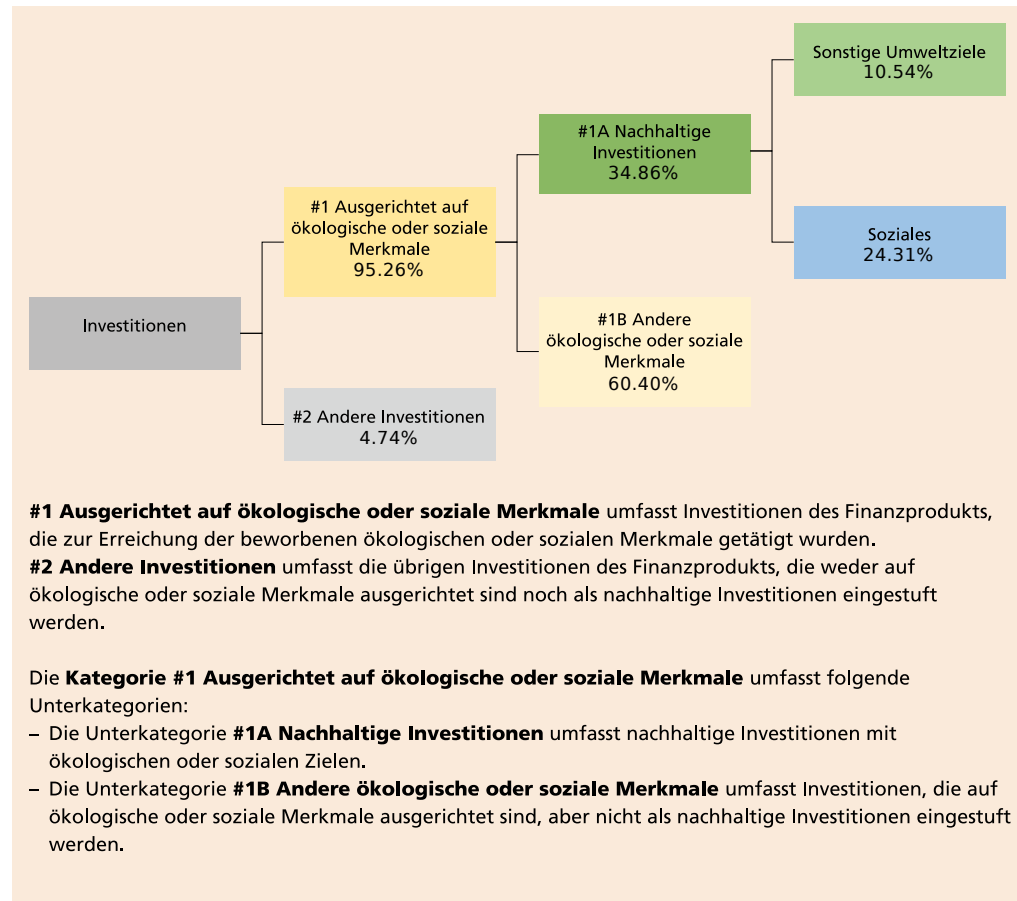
Investitionen

#1 Ausgerichtet auf ökologische oder soziale Merkmale
95.26%

#2 Andere Investitionen
4.74%

#1A Nachhaltige Investitionen
34.86%

#1B Andere ökologische oder soziale Merkmale
60.40%

Sonstige Umweltziele
10.54%

Soziales
24.31%

**#1 Ausgerichtet auf ökologische oder soziale Merkmale** umfasst Investitionen des Finanzprodukts, die zur Erreichung der beworbenen ökologischen oder sozialen Merkmale getätigt wurden.
**#2 Andere Investitionen** umfasst die übrigen Investitionen des Finanzprodukts, die weder auf ökologische oder soziale Merkmale ausgerichtet sind noch als nachhaltige Investitionen eingestuft werden.

Die **Kategorie #1 Ausgerichtet auf ökologische oder soziale Merkmale** umfasst folgende Unterkategorien:
– Die Unterkategorie **#1A Nachhaltige Investitionen** umfasst nachhaltige Investitionen mit ökologischen oder sozialen Zielen.
– Die Unterkategorie **#1B Andere ökologische oder soziale Merkmale** umfasst Investitionen, die auf ökologische oder soziale Merkmale ausgerichtet sind, aber nicht als nachhaltige Investitionen eingestuft werden.